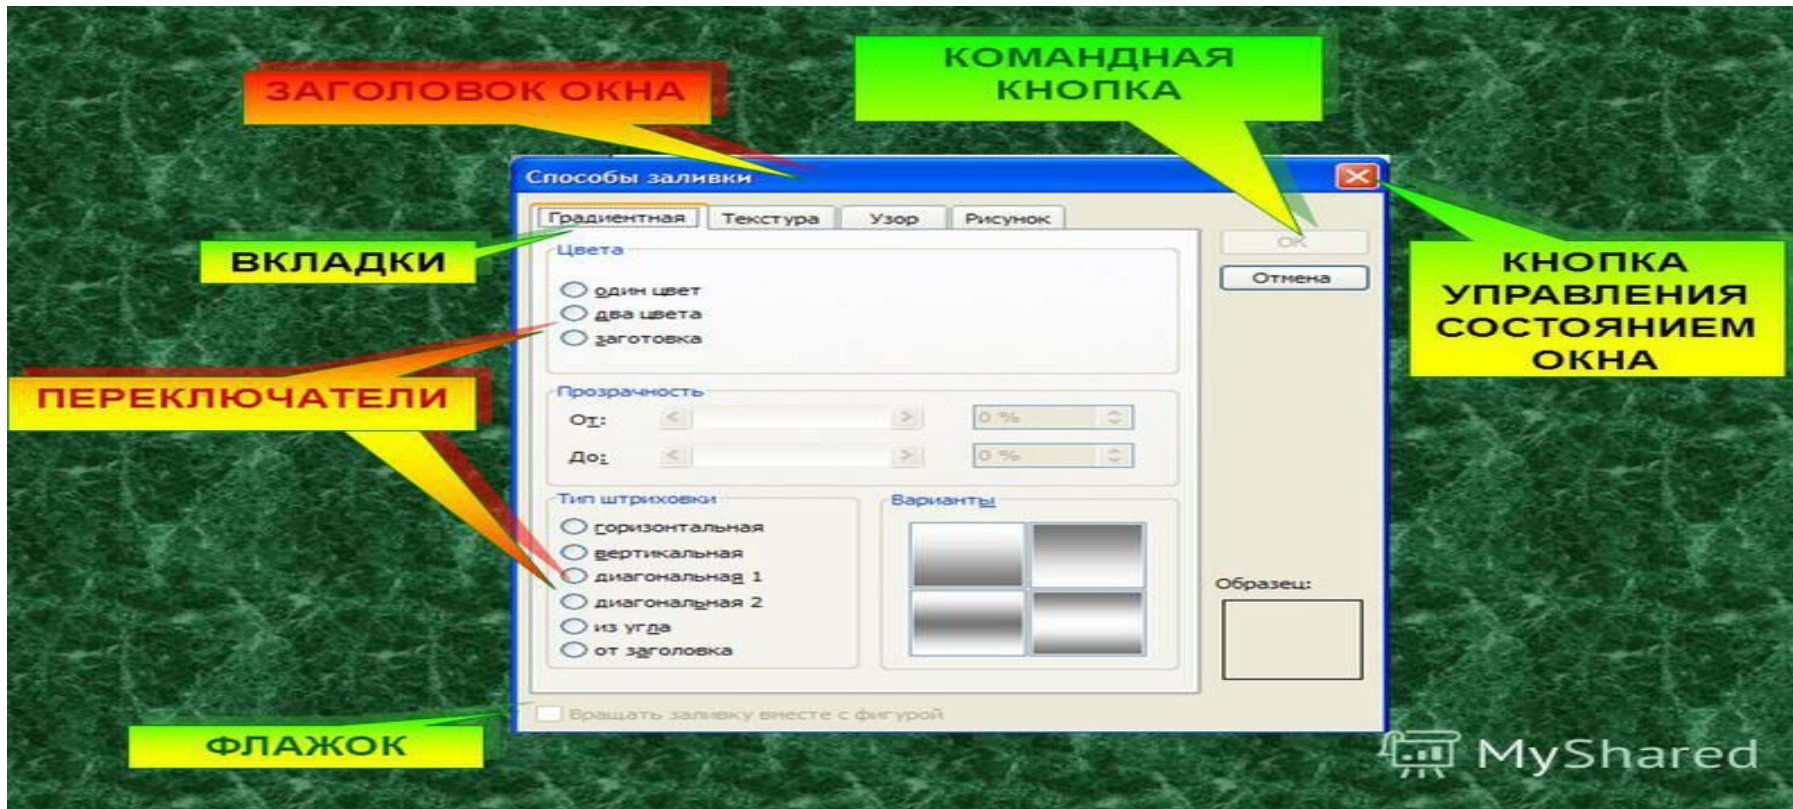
ЗАГОЛОВОК ОКНА

КОМАНДНАЯ КНОПКА

Способы заливки

Градиентная | Текстура | Узор | Рисунок

ВКЛАДКИ

Цвета

один цвет
два цвета
заготовка

ОК

Отмена

КНОПКА УПРАВЛЕНИЯ СОСТОЯНИЕМ ОКНА

ПЕРЕКЛЮЧАТЕЛИ

Прозрачность

От: 0 %

До: 0 %

Тип штриховки

горизонтальная
вертикальная
диагональная 1
диагональная 2
из угла
от заголовка

Варианты

Образец:

Вращать заливку вместе с фигурой

ФЛАЖОК

MyShared